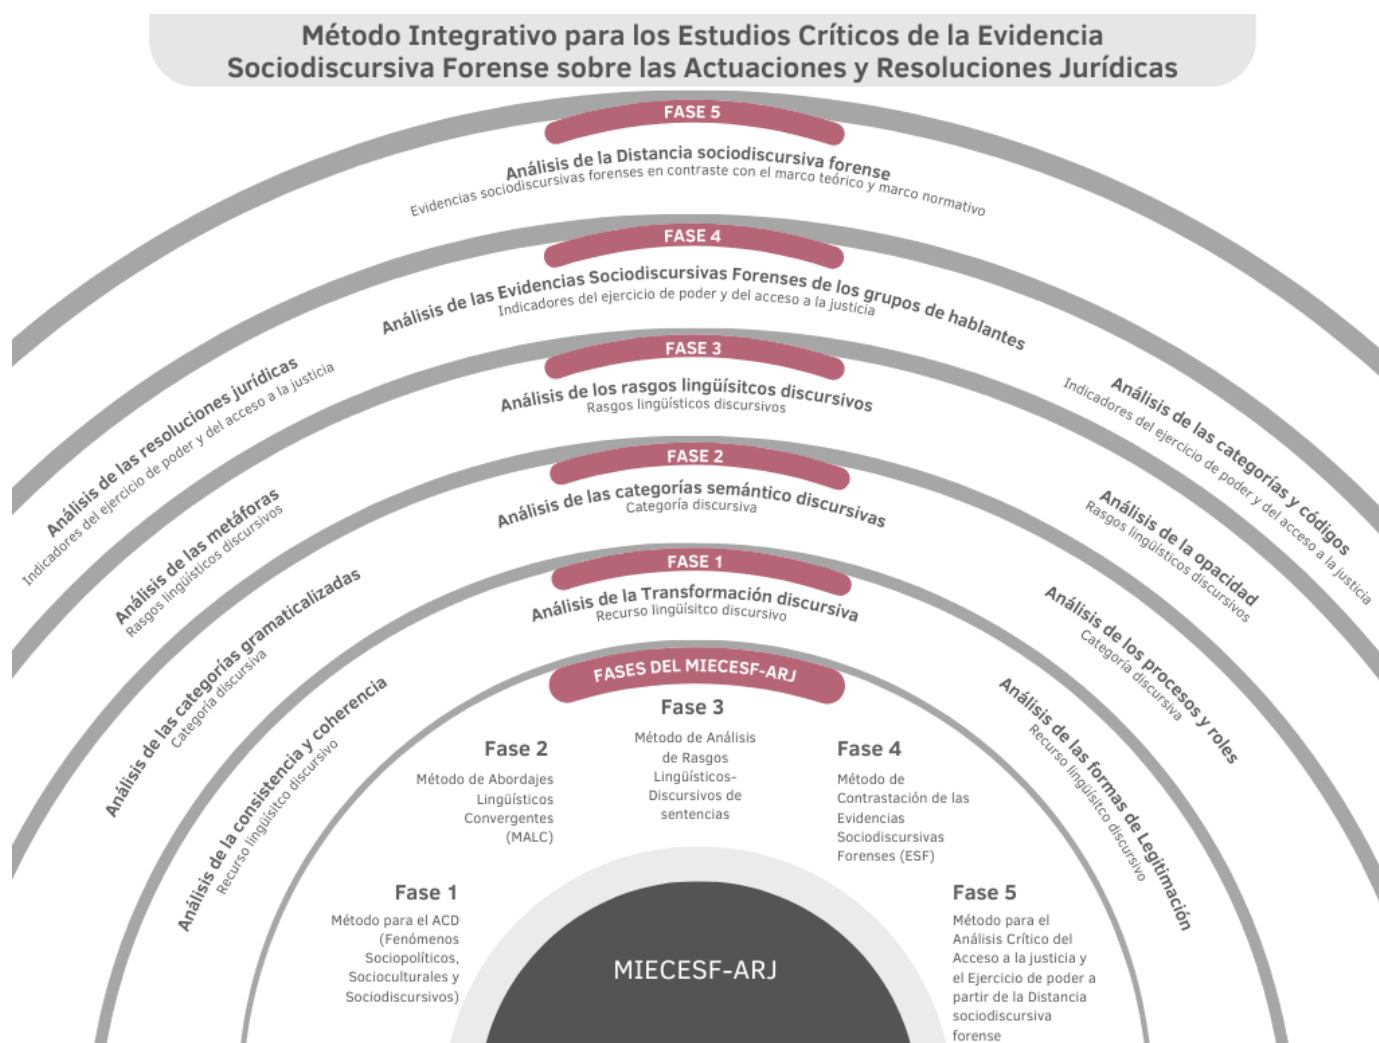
Método Integrativo para los Estudios Críticos de la Evidencia Sociodiscursiva Forense sobre las Actuaciones y Resoluciones Jurídicas

FASE 5
Análisis de la Distancia sociodiscursiva forense
Evidencias sociodiscursivas forenses en contraste con el marco teórico y marco normativo

FASE 4
Análisis de las Evidencias Sociodiscursivas Forenses de los grupos de hablantes
Indicadores del ejercicio de poder y del acceso a la justicia

FASE 3
Análisis de los rasgos lingüísitcos discursivos
Rasgos lingüísticos discursivos

FASE 2
Análisis de las categorías semántico discursivas
Categoría discursiva

FASE 1
Análisis de la Transformación discursiva
Recurso lingüísitco discursivo

Análisis de las resoluciones jurídicas
Indicadores del ejercicio de poder y del acceso a la justicia

Análisis de las metáforas
Rasgos lingüísticos discursivos

Análisis de las categorías gramaticalizadas
Categoría discursiva

Análisis de la consistencia y coherencia
Recurso lingüísitco discursivo

Análisis de las categorías y códigos
Indicadores del ejercicio de poder y del acceso a la justicia

Análisis de la opacidad
Rasgos lingüísticos discursivos

Análisis de los procesos y roles
Categoría discursiva

Análisis de las formas de Legitimación
Recurso lingüísitco discursivo

FASES DEL MIECESF-ARJ

Fase 3
Método de Análisis de Rasgos Lingüísticos-Discursivos de sentencias

Fase 2
Método de Abordajes Lingüísticos Convergentes (MALC)

Fase 4
Método de Contrastación de las Evidencias Sociodiscursivas Forenses (ESF)

Fase 1
Método para el ACD (Fenómenos Sociopolíticos, Socioculturales y Sociodiscursivos)

Fase 5
Método para el Análisis Crítico del Acceso a la justicia y el Ejercicio de poder a partir de la Distancia sociodiscursiva forense

MIECESF-ARJ